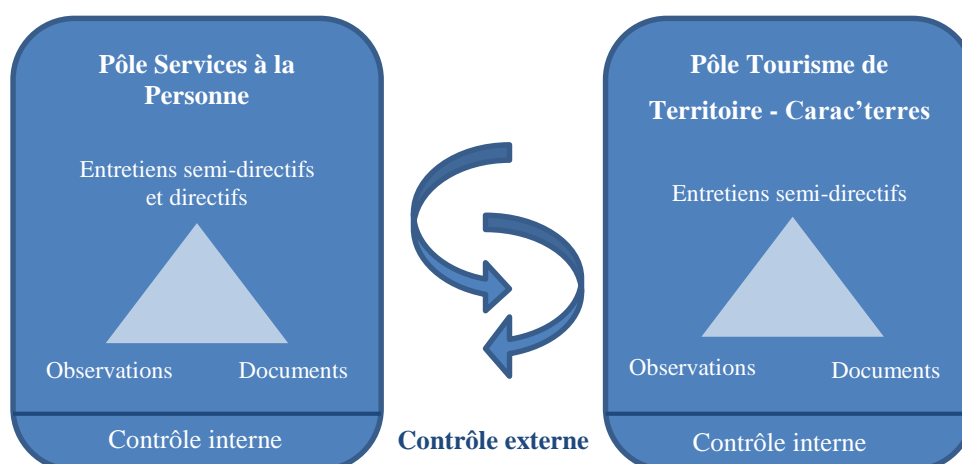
Pôle Services à la Personne

Entretiens semi-directifs et directifs

Observations

Documents

Contrôle interne

Contrôle externe

Pôle Tourisme de Territoire - Carac'terres

Entretiens semi-directifs

Observations

Documents

Contrôle interne